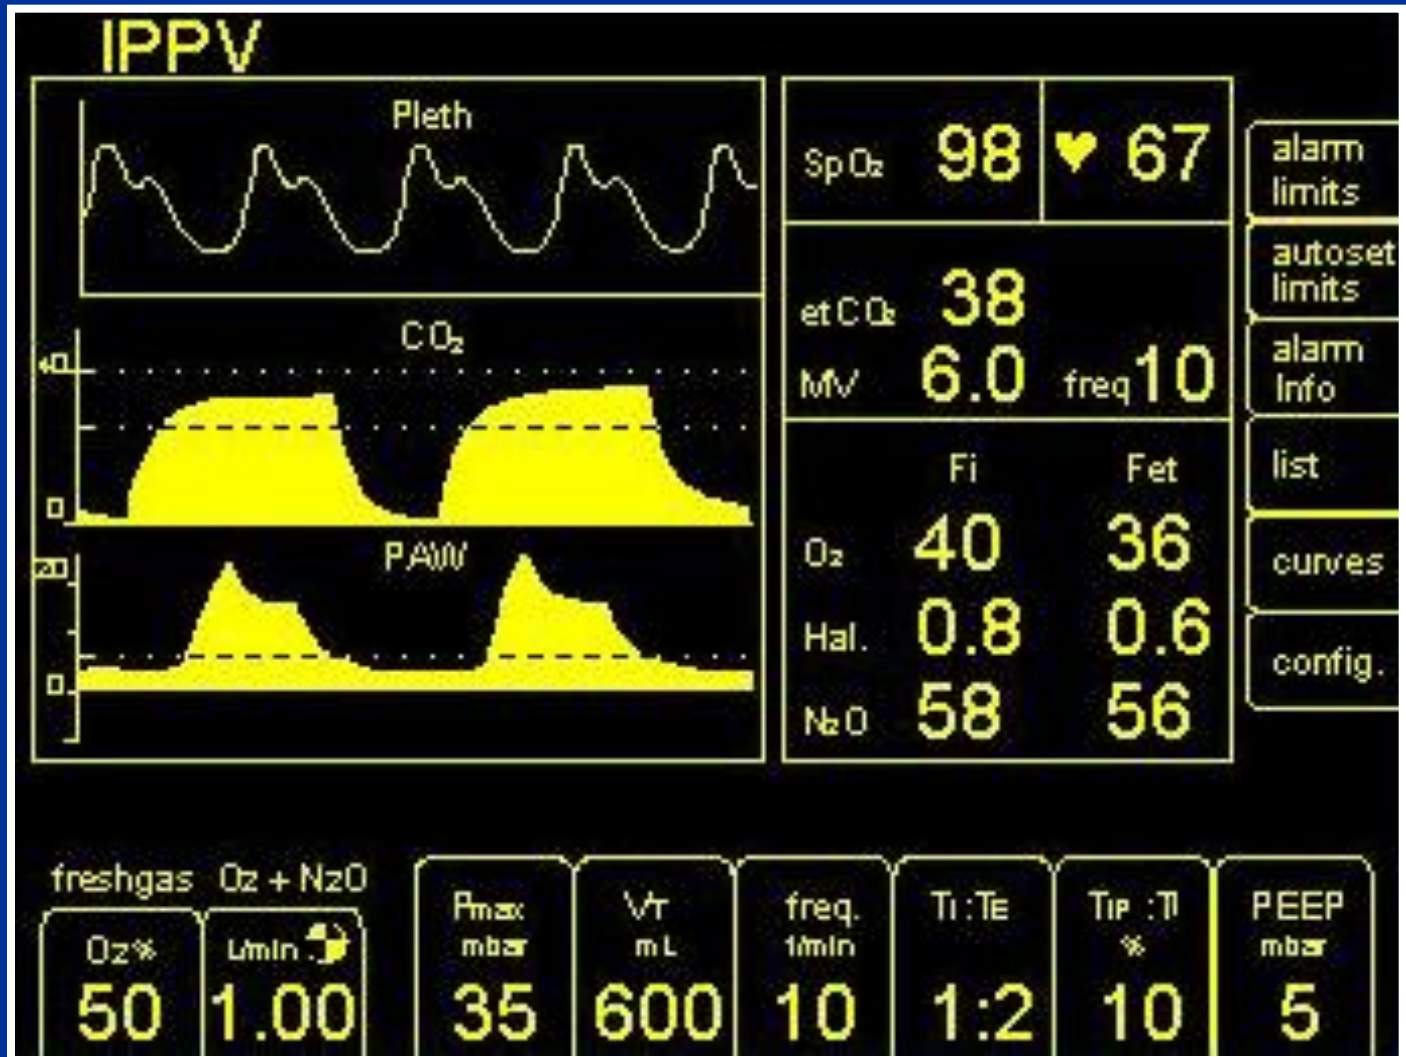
IPPV

Pleth

$CO_2$

40

0

PAW

20

0

$SpO_2$ 98

♥ 67

$etCO_2$ 38

MV 6.0 freq 10

Fi Fet

$O_2$ 40 36

Hal. 0.8 0.6

$N_2O$ 58 56

alarm limits

autoset limits

alarm Info

list

curves

config.

freshgas $O_2 + N_2O$

$O_2$% 50

L/min 1.00

Pmax mbar 35

VT mL 600

freq. 1/min 10

TI : TE 1:2

TIP : TI % 10

PEEP mbar 5